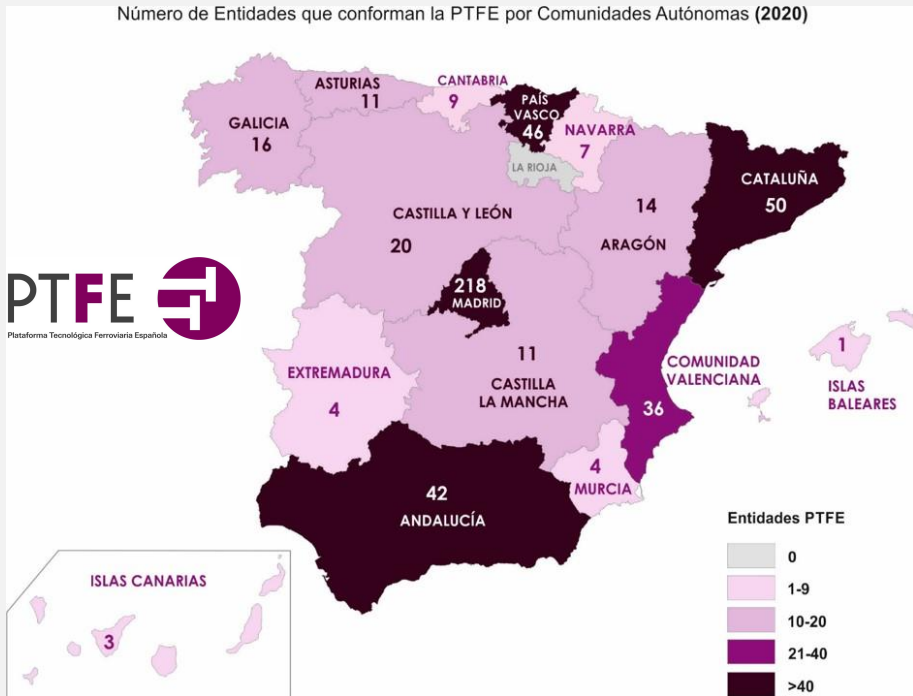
Número de Entidades que conforman la PTFE por Comunidades Autónomas **(2020)**

ASTURIAS 11
CANTABRIA 9
PAÍS VASCO 46
GALICIA 16
NAVARRA 7
LA RIOJA
CATALUÑA 50
CASTILLA Y LEÓN 20
14 ARAGÓN
PTFE
Plataforma Tecnológica Ferroviaria Española
218 MADRID
11 CASTILLA LA MANCHA
EXTREMADURA 4
COMUNIDAD VALENCIANA 36
1 ISLAS BALEARES
4 MURCIA
42 ANDALUCÍA
ISLAS CANARIAS 3

Entidades PTFE
0
1-9
10-20
21-40
>40